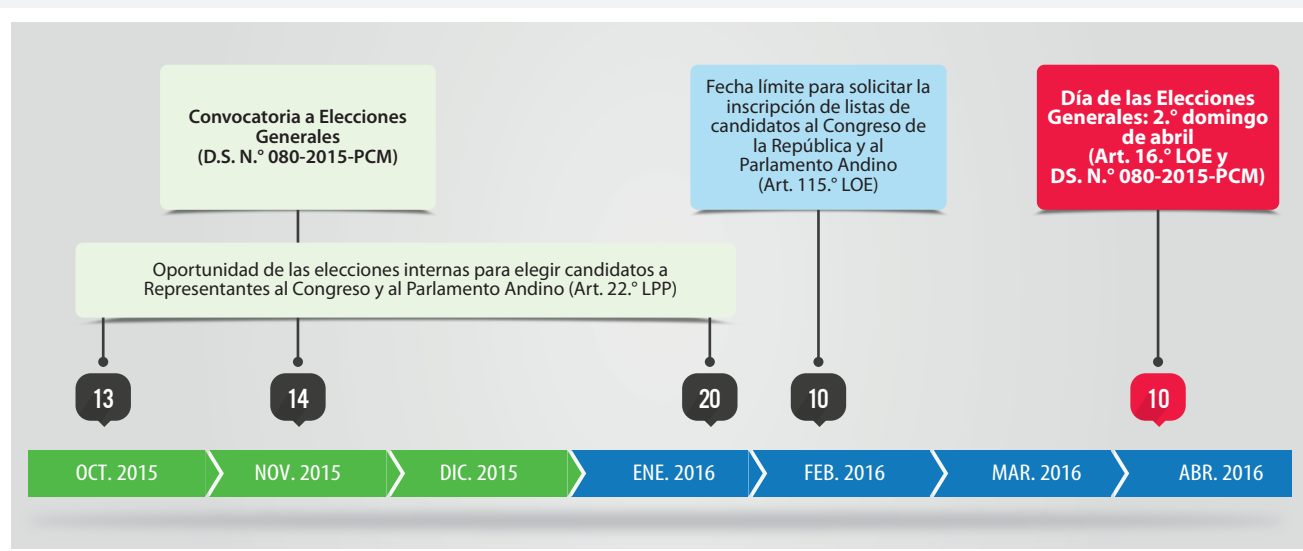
Convocatoria a Elecciones Generales (D.S. N.° 080-2015-PCM)

Fecha límite para solicitar la inscripción de listas de candidatos al Congreso de la República y al Parlamento Andino (Art. 115.° LOE)

Día de las Elecciones Generales: 2.° domingo de abril (Art. 16.° LOE y DS. N.° 080-2015-PCM)

Oportunidad de las elecciones internas para elegir candidatos a Representantes al Congreso y al Parlamento Andino (Art. 22.° LPP)

13

14

20

10

10

OCT. 2015

NOV. 2015

DIC. 2015

ENE. 2016

FEB. 2016

MAR. 2016

ABR. 2016